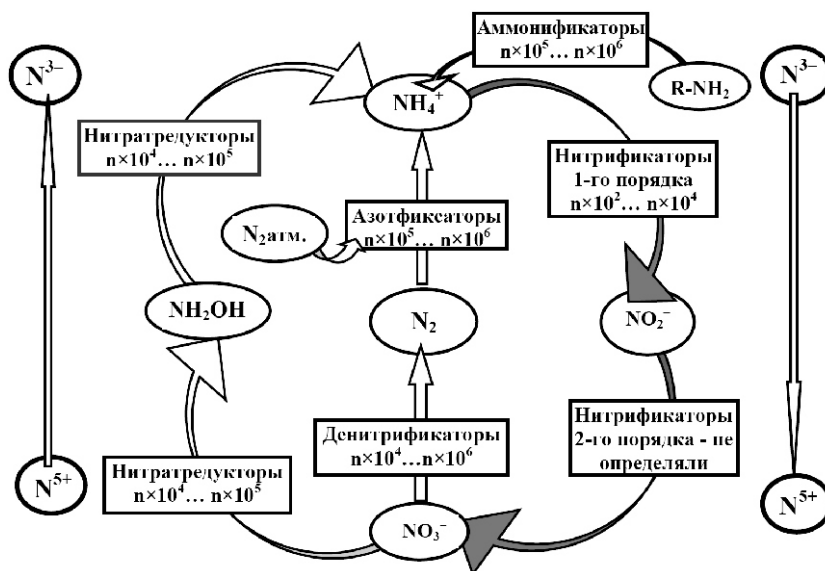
$N^{3-}$

Аммонификаторы
$n\times10^5\ldots n\times10^6$

R-$NH_2$

$N^{3-}$

$NH_4^+$

Нитратредукторы
$n\times10^4\ldots n\times10^5$

Нитрификаторы
1-го порядка
$n\times10^2\ldots n\times10^4$

Азотфиксаторы
$n\times10^5\ldots n\times10^6$

$N_2$атм.

$NH_2OH$

$N_2$

$NO_2^-$

Денитрификаторы
$n\times10^4\ldots n\times10^6$

Нитрификаторы
2-го порядка - не определяли

$N^{5+}$

Нитратредукторы
$n\times10^4\ldots n\times10^5$

$NO_3^-$

$N^{5+}$